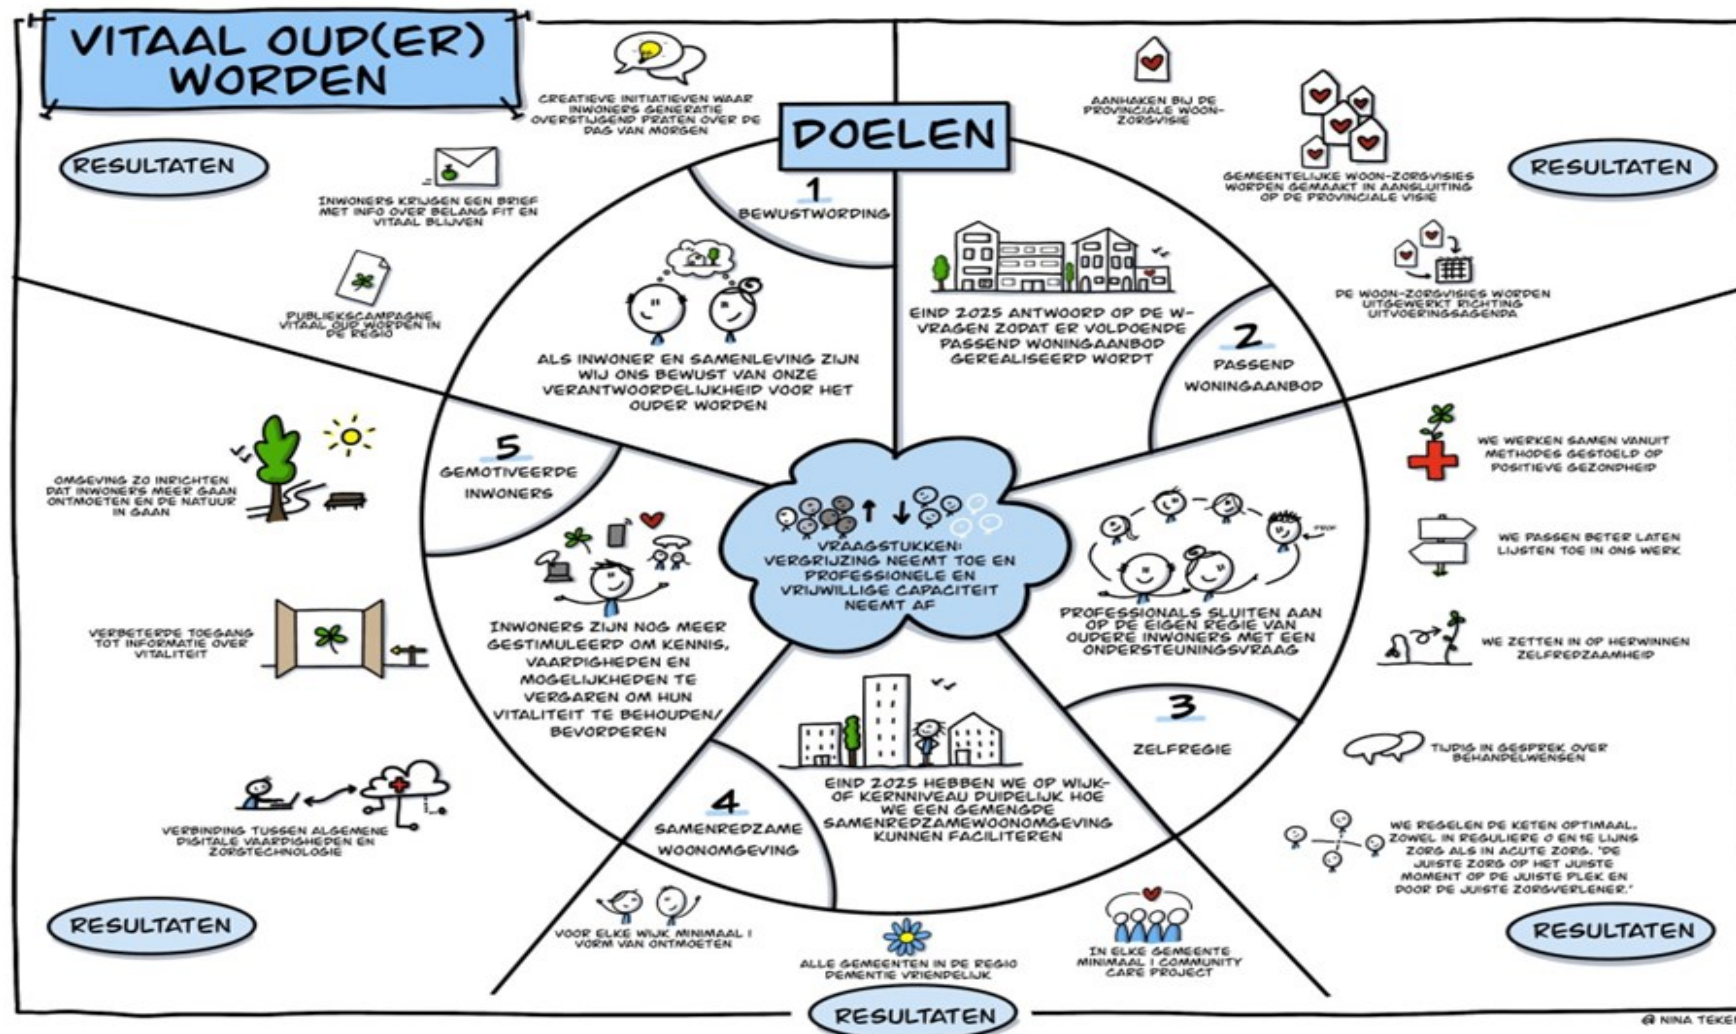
VITAAL OUD(ER) WORDEN

DOELEN

RESULTATEN

CREATIEVE INITIATIEVEN WAAR INWONERS GENERATIE OVERSTIJGEND PRATEN OVER DE DAG VAN MORGEN

INWONERS KRIJGEN EEN BRIEF MET INFO OVER BELANG FIT EN VITAAL BLIJVEN

PUBLIEKSCAMPAGNE VITAAL OUD WORDEN IN DE REGIO

1 BEWUSTWORDING

ALS INWONER EN SAMENLEVING ZIJN WIJ ONS BEWUST VAN ONZE VERANTWOORDELIJKHEID VOOR HET OUDER WORDEN

AANHAKEN BIJ DE PROVINCIALE WOON-ZORGVISIE

GEMEENTELIJKE WOON-ZORGVISIES WORDEN GEMAAKT IN AANSLUITING OP DE PROVINCIALE VISIE

RESULTATEN

DE WOON-ZORGVISIES WORDEN UITGEWERKT RICHTING UITVOERINGSAGENDA

EIND 2025 ANTWOORD OP DE W-VRAGEN ZODAT ER VOLDOENDE PASSEND WONINGAANBOD GEREALISEERD WORDT

2 PASSEND WONINGAANBOD

OMGEVING ZO INRICHTEN DAT INWONERS MEER GAAN ONTMOETEN EN DE NATUUR IN GAAN

5 GEMOTIVEERDE INWONERS

VRAAGSTUKKEN: VERGRIJZING NEEMT TOE EN PROFESSIONELE EN VRIJWILLIGE CAPACITEIT NEEMT AF

WE WERKEN SAMEN VANUIT METHODES GESTOELD OP POSITIEVE GEZONDHEID

WE PASSEN BETER LATEN LIJSTEN TOE IN ONS WERK

WE ZETTEN IN OP HERWINNEN ZELFREDZAAMHEID

VERBETERDE TOEGANG TOT INFORMATIE OVER VITALITEIT

INWONERS ZIJN NOG MEER GESTIMULEERD OM KENNIS, VAARDIGHEDEN EN MOGELIJKHEDEN TE VERGAREN OM HUN VITALITEIT TE BEHOUDEN/ BEVORDEREN

PROFESSIONALS SLUITEN AAN OP DE EIGEN REGIE VAN OUDERE INWONERS MET EEN ONDERSTEUNINGSVRAAG

3 ZELFREGIE

TIJDIG IN GESPREK OVER BEHANDELWENSEN

VERBINDING TUSSEN ALGEMENE DIGITALE VAARDIGHEDEN EN ZORGTECHNOLOGIE

EIND 2025 HEBBEN WE OP WIJK- OF KERNNIVEAU DUIDELIJK HOE WE EEN GEMENGDE SAMENREDZAMEWOONOMGEVING KUNNEN FACILITEREN

4 SAMENREDZAME WOONOMGEVING

WE REGELEN DE KETEN OPTIMAAL. ZOWEL IN REGULIERE 0 EN 1E LIJNS ZORG ALS IN ACUTE ZORG. 'DE JUISTE ZORG OP HET JUISTE MOMENT OP DE JUISTE PLEK EN DOOR DE JUISTE ZORGVERLENER.'

RESULTATEN

VOOR ELKE WIJK MINIMAAL 1 VORM VAN ONTMOETEN

ALLE GEMEENTEN IN DE REGIO DEMENTIE VRIENDELIJK

IN ELKE GEMEENTE MINIMAAL 1 COMMUNITY CARE PROJECT

RESULTATEN

RESULTATEN

@ NINA TEKE